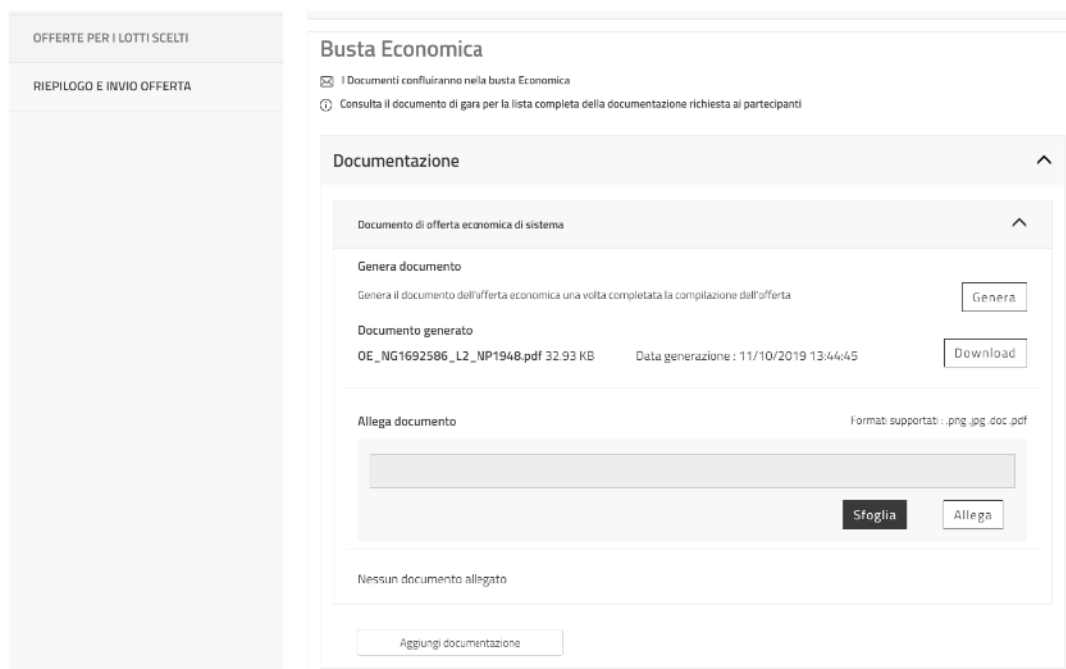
OFFERTE PER I LOTTI SCELTI

RIEPILOGO E INVIO OFFERTA

Busta Economica

I Documenti confluiranno nella busta Economica

Consulta il documento di gara per la lista completa della documentazione richiesta ai partecipanti

Documentazione

Documento di offerta economica di sistema

Genera documento

Genera il documento dell'offerta economica una volta completata la compilazione dell'offerta

Genera

Documento generato

OE_NG1692586_L2_NP1948.pdf 32.93 KB

Data generazione : 11/10/2019 13:44:45

Download

Allega documento

Formati supportati : .png .jpg .doc .pdf

Sfoglia

Allega

Nessun documento allegato

Aggiungi documentazione